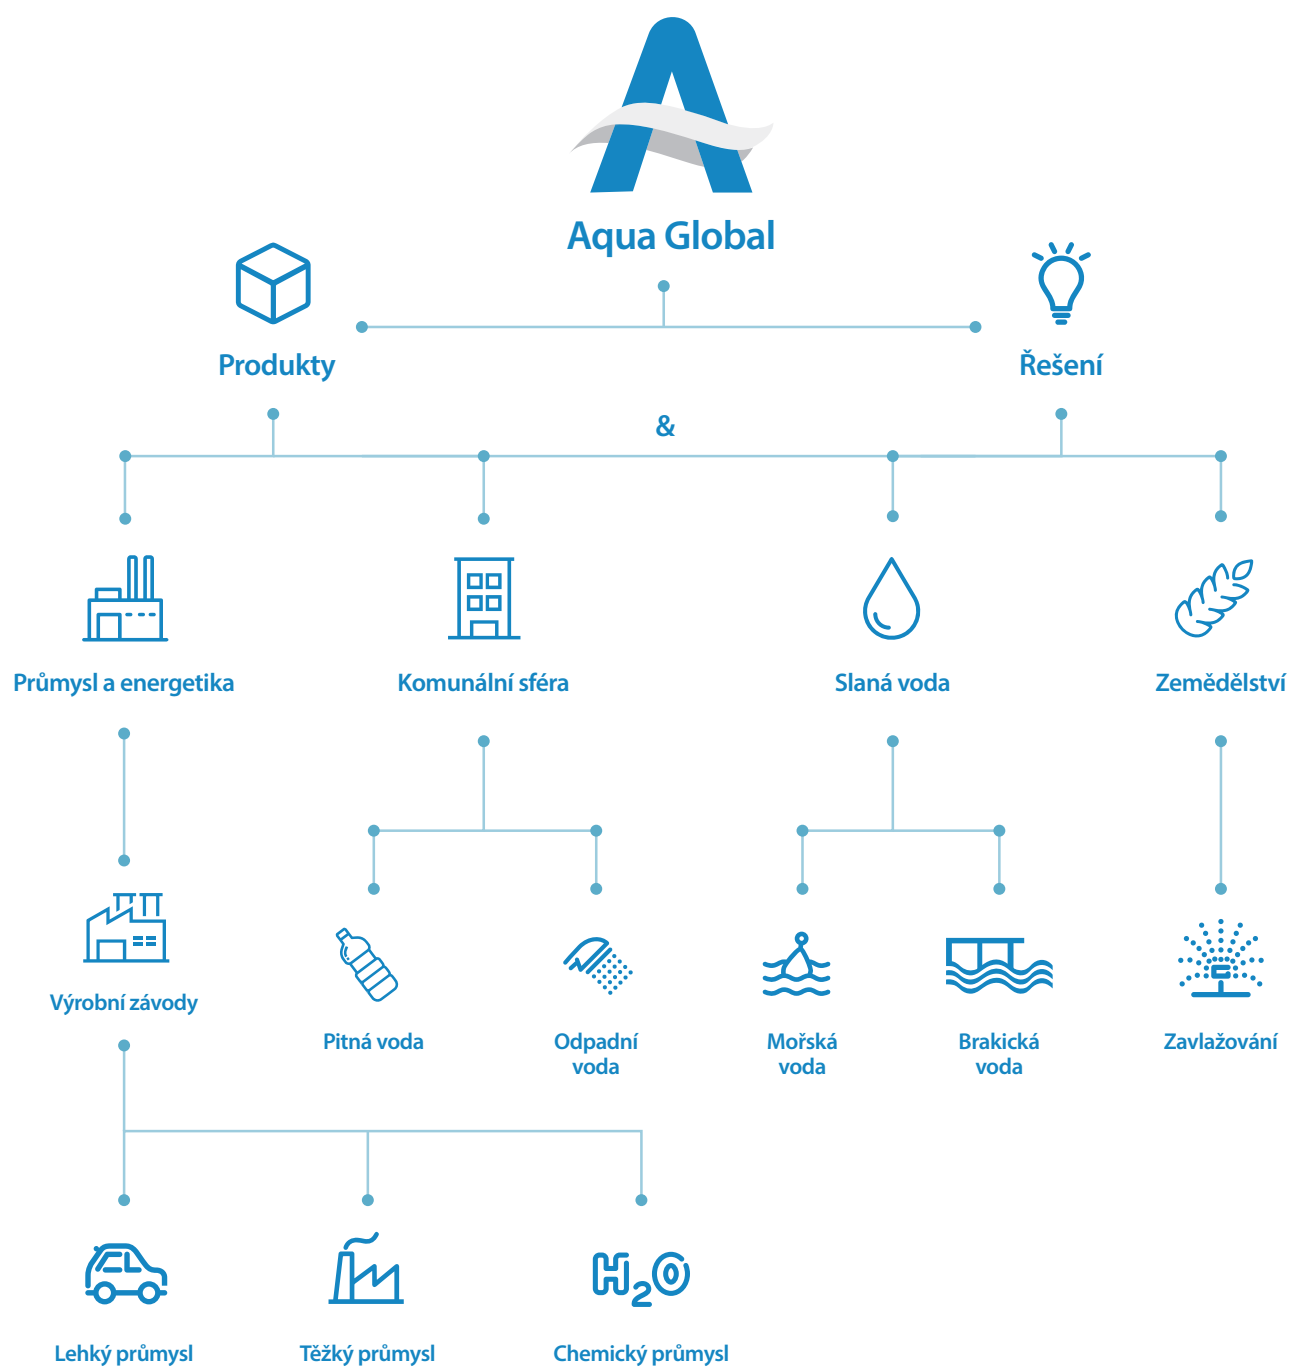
Aqua Global

Produkty

Řešení

&

Průmysl a energetika

Komunální sféra

Slaná voda

Zemědělství

Výrobní závody

Pitná voda

Odpadní voda

Mořská voda

Brakická voda

Zavlažování

$H_2O$

Lehký průmysl

Těžký průmysl

Chemický průmysl